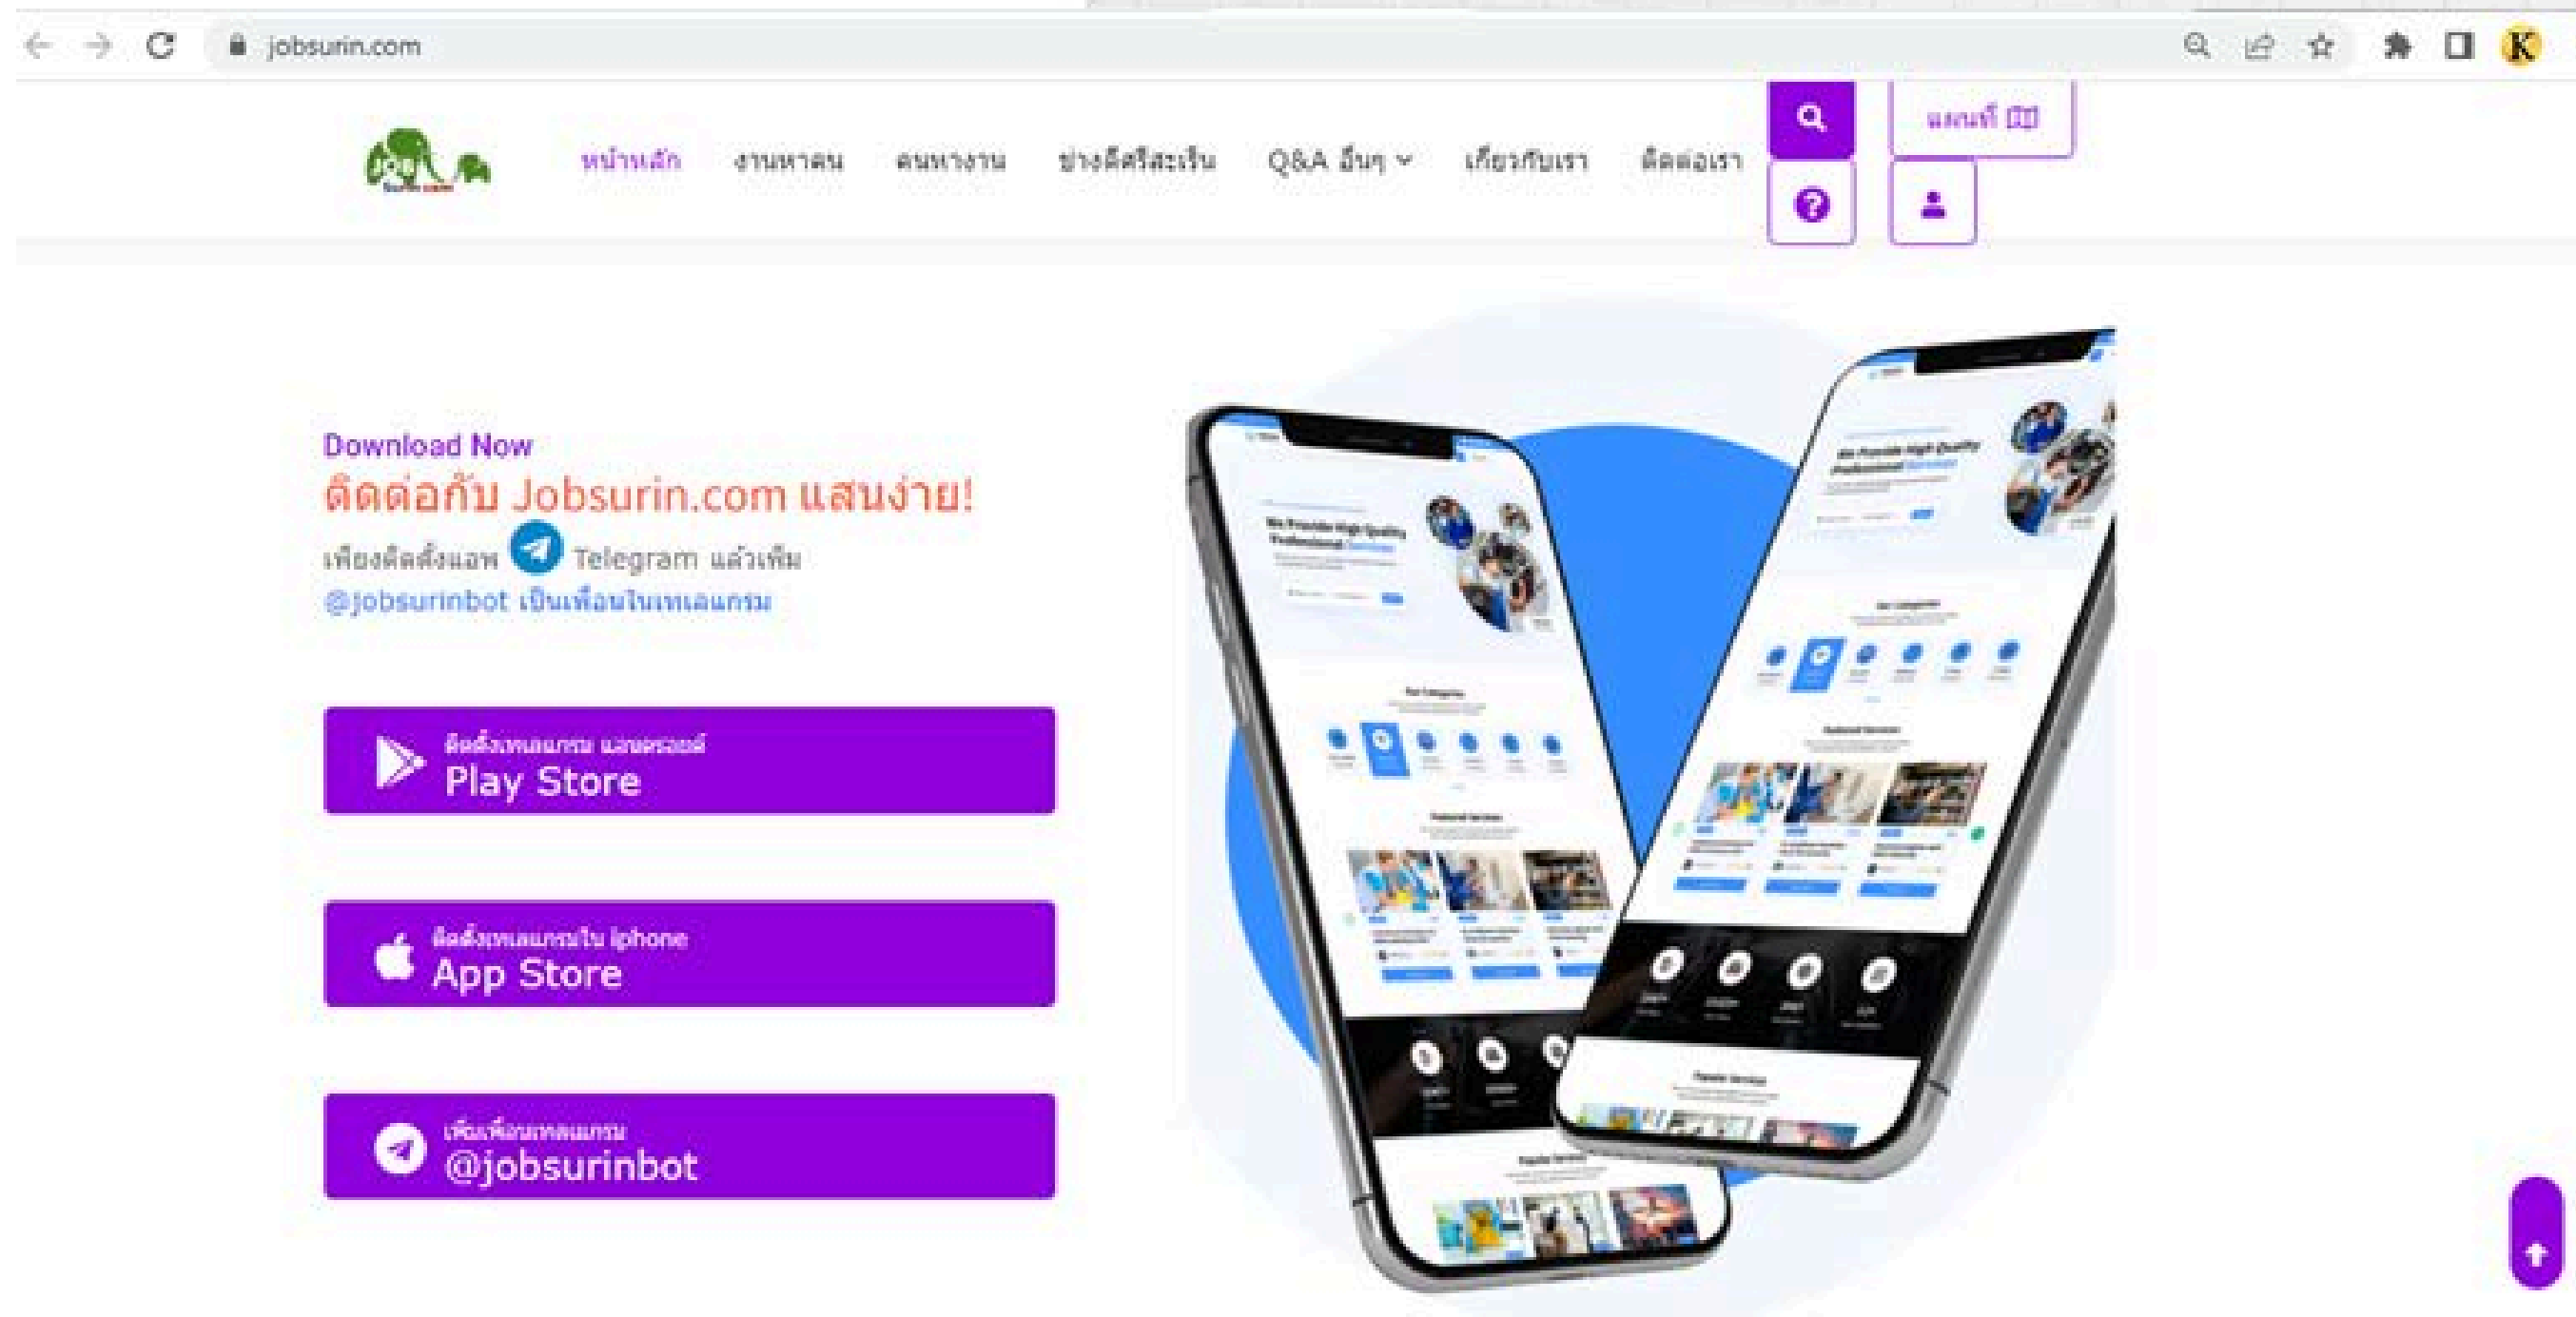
jobsurin.com

JOB

หน้าหลัก งานหาคน คนหางาน ช่างติดรีสะเร็น Q&A อื่นๆ เกี่ยวกับเรา ติดต่อเรา

แผนที่

Download Now

ติดต่อกับ Jobsurin.com แสนง่าย!

เพียงติดตั้งแอพ Telegram แล้วเพิ่ม @jobsurinbot เป็นเพื่อนในเทเลแกรม

ติดตั้งเทเลแกรม แอนดรอยด์
Play Store

ติดตั้งเทเลแกรมใน iphone
App Store

เพิ่มเพื่อนเทเลแกรม
@jobsurinbot